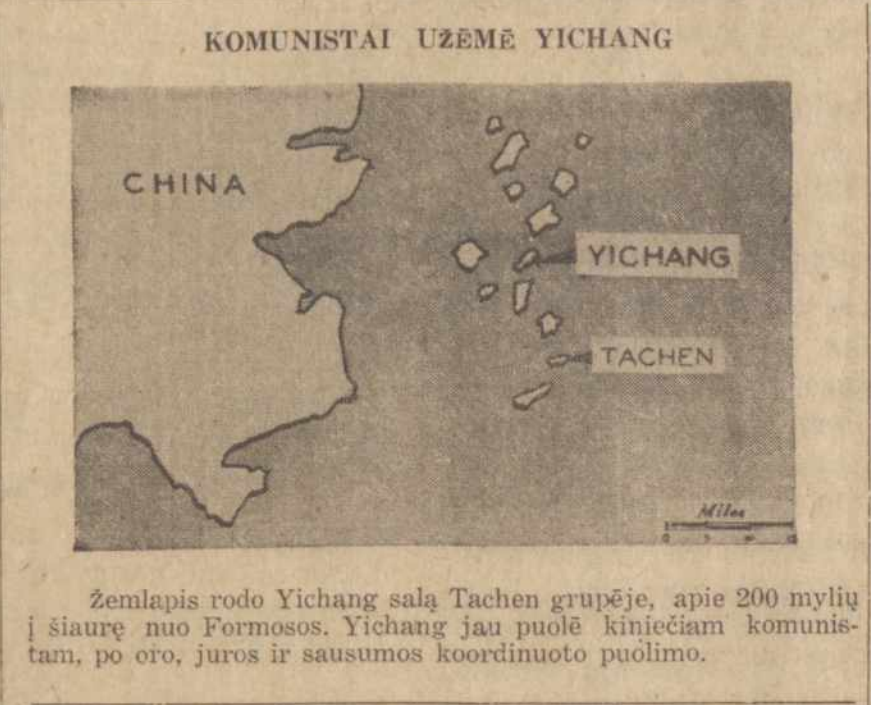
KOMUNISTAI UŽĖMĖ YICHANG

CHINA

YICHANG

TACHEN

Miles

žemlapis rodo Yichang salą Tachen grupėje, apie 200 mylių į šiaurę nuo Formosos. Yichang jau puolė kiniečiam komunistam, po oro, juros ir sausumos koordinuoto puolimo.